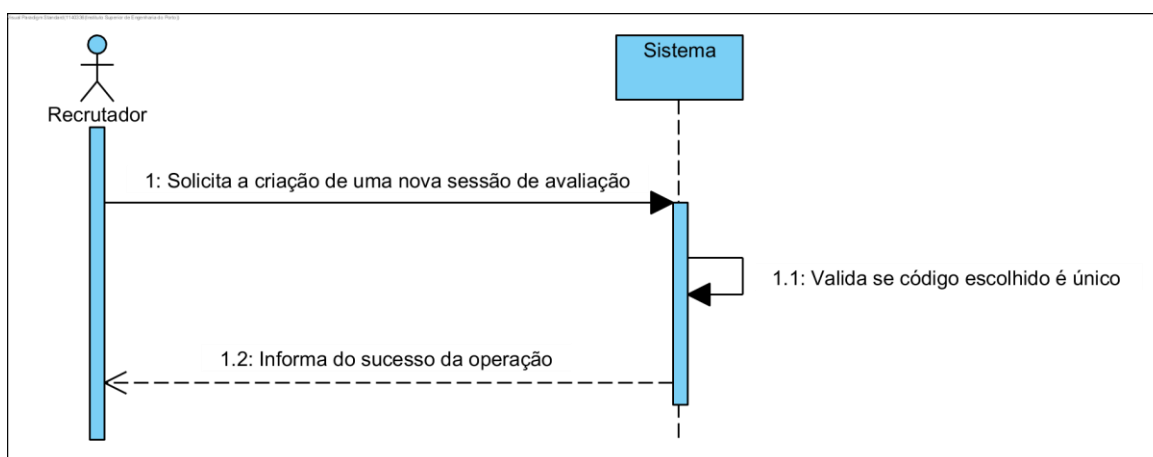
Visual Paradigm Standard(1140038(Instituto Superior de Engenharia do Porto))

Recrutador

Sistema

1: Solicita a criação de uma nova sessão de avaliação

1.1: Valida se código escolhido é único

1.2: Informa do sucesso da operação